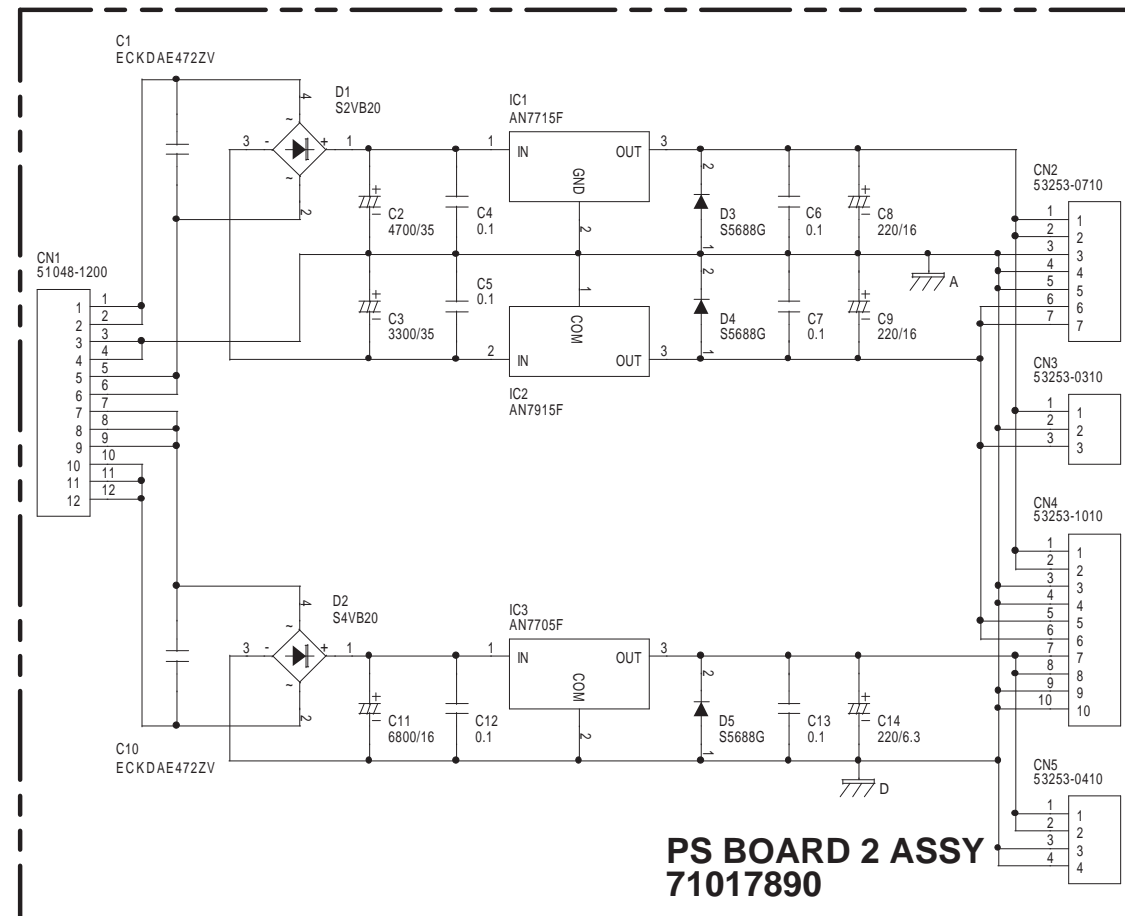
C1
ECKDAE472ZV

D1
S2VB20

IC1
AN7715F

IN OUT
GND

CN2
53253-0710

C2
4700/35

C4
0.1

D3
S5688G

C6
0.1

C8
220/16

A

CN1
51048-1200

1 2 3 4 5 6 7 8 9 10 11 12

C3
3300/35

C5
0.1

COM

D4
S5688G

C7
0.1

C9
220/16

IN OUT

IC2
AN7915F

CN3
53253-0310

CN4
53253-1010

D2
S4VB20

IC3
AN7705F

IN OUT
COM

C11
6800/16

C12
0.1

D5
S5688G

C13
0.1

C14
220/6.3

C10
ECKDAE472ZV

D

CN5
53253-0410

PS BOARD 2 ASSY
71017890